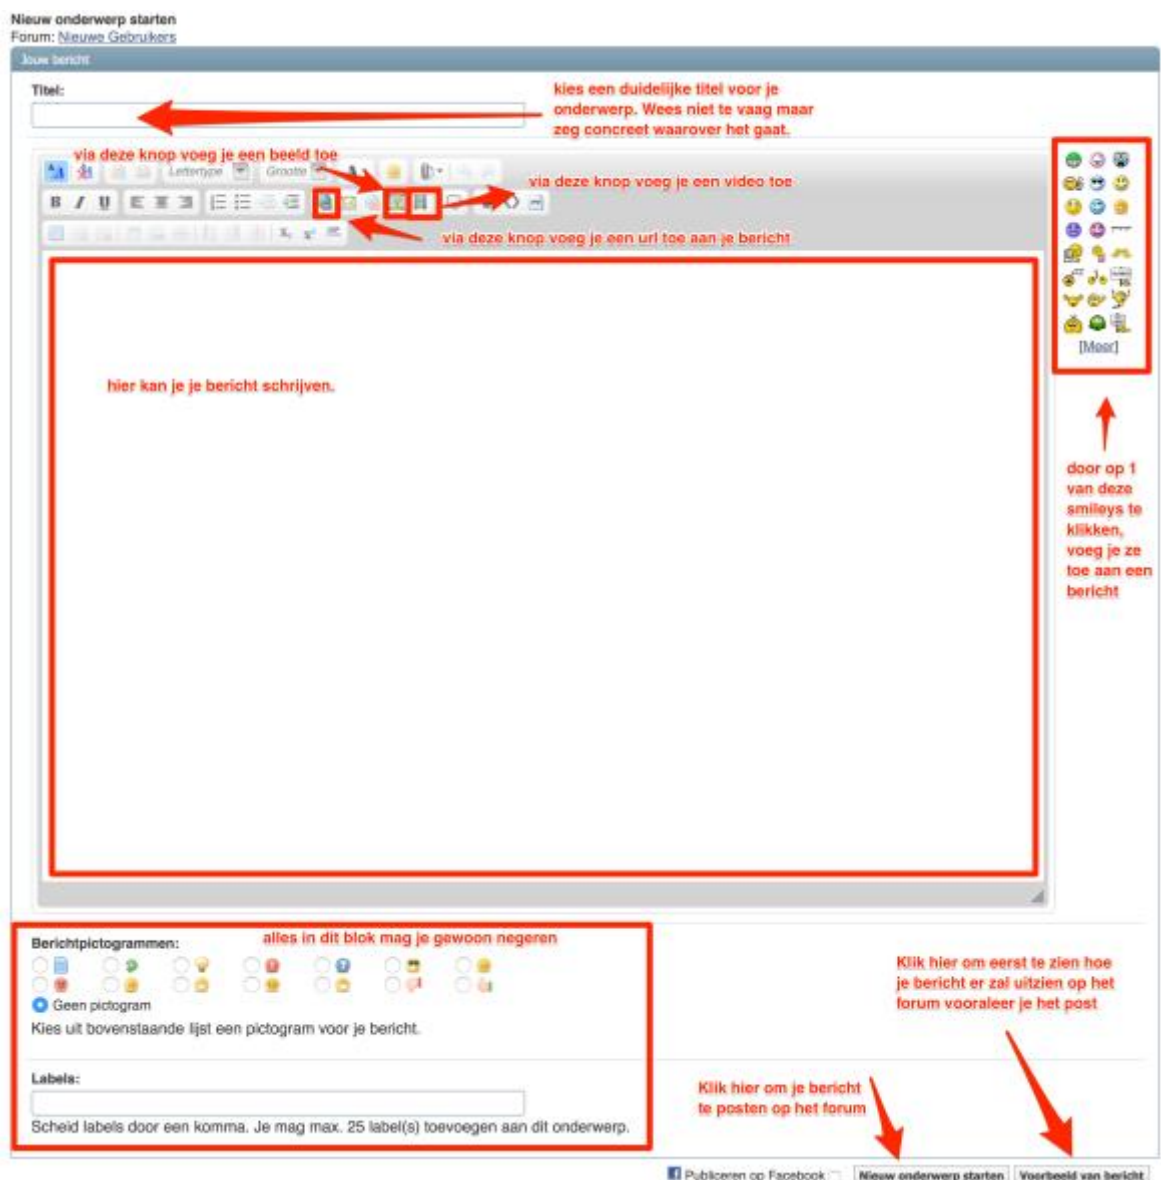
Nieuw onderwerp starten
Forum: Nieuwe Gebruikers

Jouw bericht

Titel:

kies een duidelijke titel voor je onderwerp. Wees niet te vaag maar zeg concreet waarover het gaat.

via deze knop voeg je een beeld toe

Lettertype

Grootte

via deze knop voeg je een video toe

via deze knop voeg je een url toe aan je bericht

hier kan je je bericht schrijven.

[Meer]

door op 1 van deze smileys te klikken, voeg je ze toe aan een bericht

Berichtpictogrammen:

alles in dit blok mag je gewoon negeren

Geen pictogram

Kies uit bovenstaande lijst een pictogram voor je bericht.

Labels:

Scheid labels door een komma. Je mag max. 25 label(s) toevoegen aan dit onderwerp.

Klik hier om eerst te zien hoe je bericht er zal uitzien op het forum vooraleer je het post

Klik hier om je bericht te posten op het forum

Publiceren op Facebook

Nieuw onderwerp starten

Voorbeeld van bericht